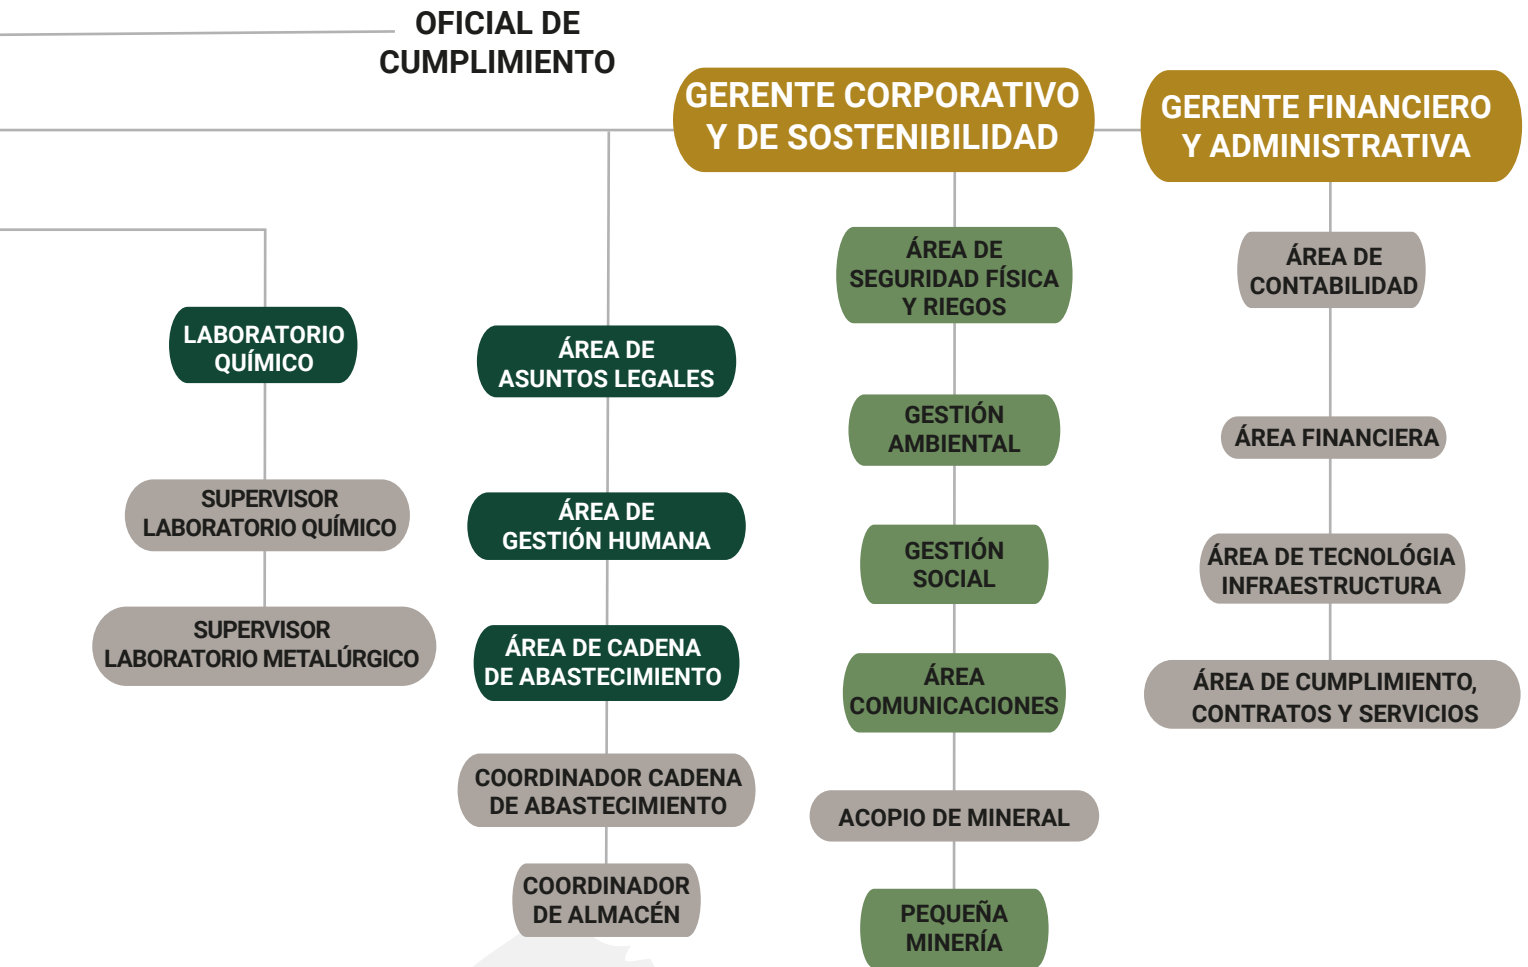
OFICIAL DE CUMPLIMIENTO

GERENTE CORPORATIVO Y DE SOSTENIBILIDAD

GERENTE FINANCIERO Y ADMINISTRATIVA

LABORATORIO QUÍMICO

SUPERVISOR LABORATORIO QUÍMICO

SUPERVISOR LABORATORIO METALÚRGICO

ÁREA DE ASUNTOS LEGALES

ÁREA DE GESTIÓN HUMANA

ÁREA DE CADENA DE ABASTECIMIENTO

COORDINADOR CADENA DE ABASTECIMIENTO

COORDINADOR DE ALMACÉN

ÁREA DE SEGURIDAD FÍSICA Y RIEGOS

GESTIÓN AMBIENTAL

GESTIÓN SOCIAL

ÁREA COMUNICACIONES

ACOPIO DE MINERAL

PEQUEÑA MINERÍA

ÁREA DE CONTABILIDAD

ÁREA FINANCIERA

ÁREA DE TECNOLÓGIA INFRAESTRUCTURA

ÁREA DE CUMPLIMIENTO, CONTRATOS Y SERVICIOS